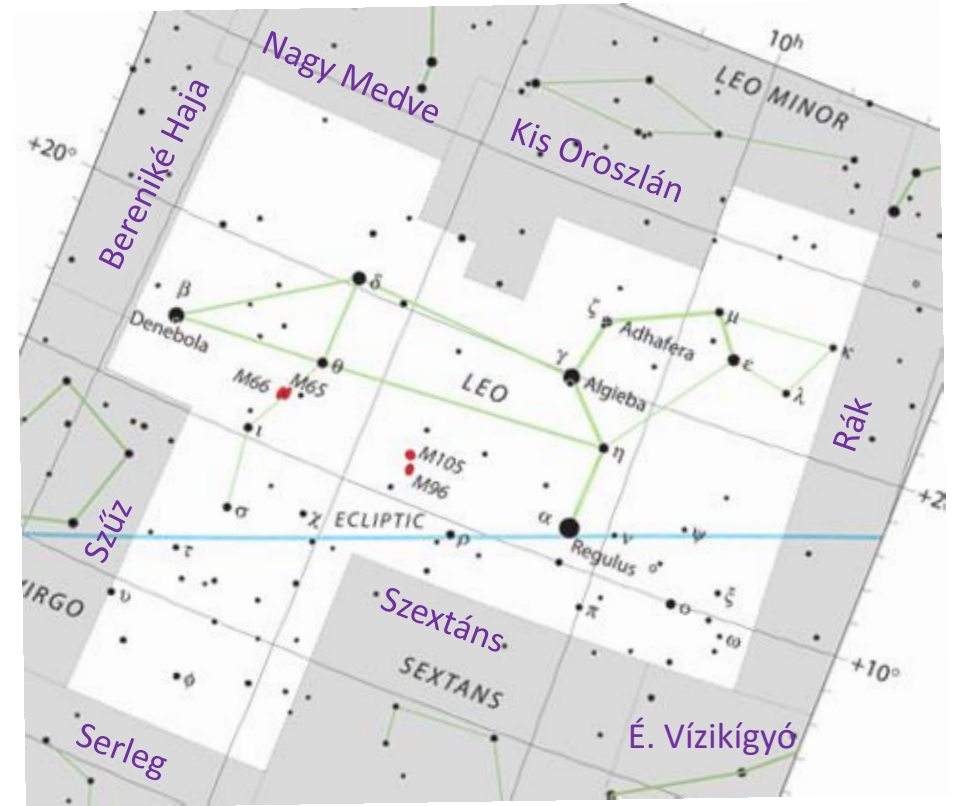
Nagy Medve
10h
LEO MINOR
Bereniké Haja
+20°
Kis Oroszlán
β
Denebola
δ
ζ
Adhafera
μ
γ
ε
κ
θ
M66
M65
LEO
Algieba
λ
ι
M105
M96
η
Rák
σ
χ
ECLIPTIC
α
ν
ψ
+20
Szűz
τ
ρ
Regulus
ο
VIRGO
υ
Szextáns
π
ο
ξ
ω
SEXTANS
+10°
φ
Serleg
É. Vízikígyó